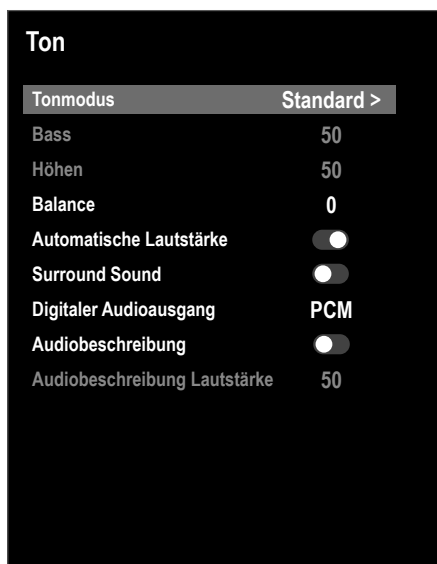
Ton

| | |
|---|---|
| Tonmodus | Standard > |
| Bass | 50 |
| Höhen | 50 |
| Balance | 0 |
| Automatische Lautstärke | |
| Surround Sound | |
| Digitaler Audioausgang | PCM |
| Audiobeschreibung | |
| Audiobeschreibung Lautstärke | 50 |